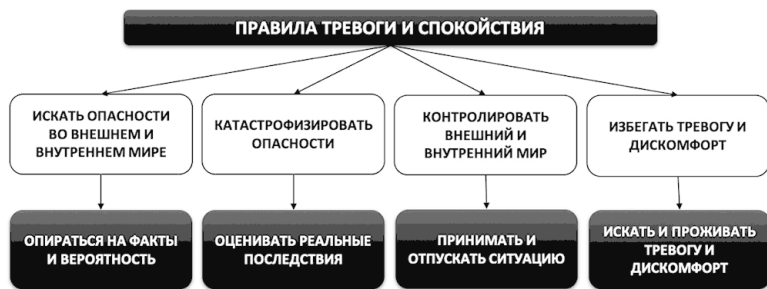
ПРАВИЛА ТРЕВОГИ И СПОКОЙСТВИЯ

ИСКАТЬ ОПАСНОСТИ ВО ВНЕШНЕМ И ВНУТРЕННЕМ МИРЕ

КАТАСТРОФИЗИРОВАТЬ ОПАСНОСТИ

КОНТРОЛИРОВАТЬ ВНЕШНИЙ И ВНУТРЕННИЙ МИР

ИЗБЕГАТЬ ТРЕВОГУ И ДИСКОМФОРТ

ОПИРАТЬСЯ НА ФАКТЫ И ВЕРОЯТНОСТЬ

ОЦЕНИВАТЬ РЕАЛЬНЫЕ ПОСЛЕДСТВИЯ

ПРИНИМАТЬ И ОТПУСКАТЬ СИТУАЦИЮ

ИСКАТЬ И ПРОЖИВАТЬ ТРЕВОГУ И ДИСКОМФОРТ